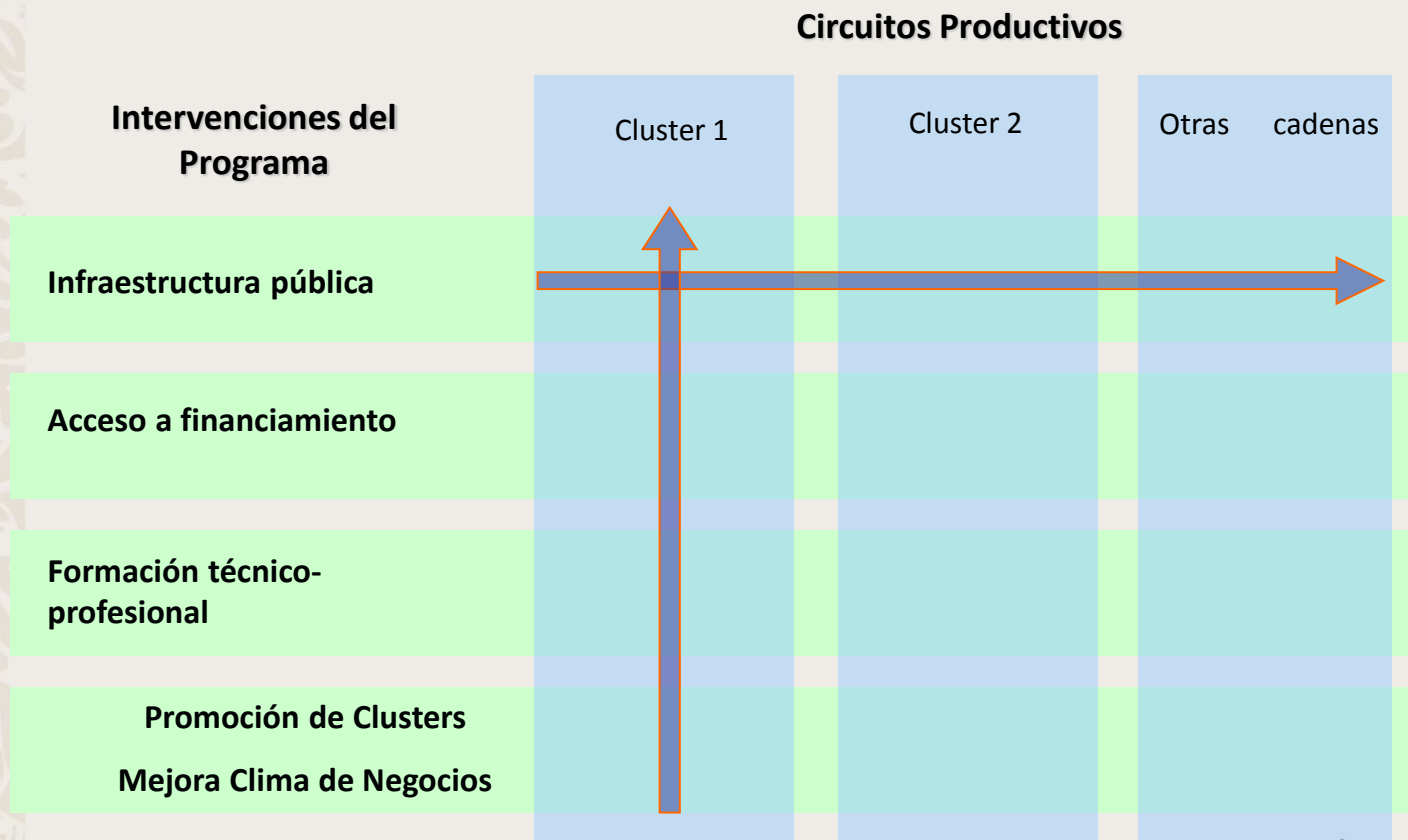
Circuitos Productivos

| Intervenciones del Programa | Cluster 1 | Cluster 2 | Otras cadenas |
|---|---|---|---|
| Infraestructura pública | | | |
| Acceso a financiamiento | | | |
| Formación técnico-profesional | | | |
| Promoción de Clusters<br>Mejora Clima de Negocios | | | |